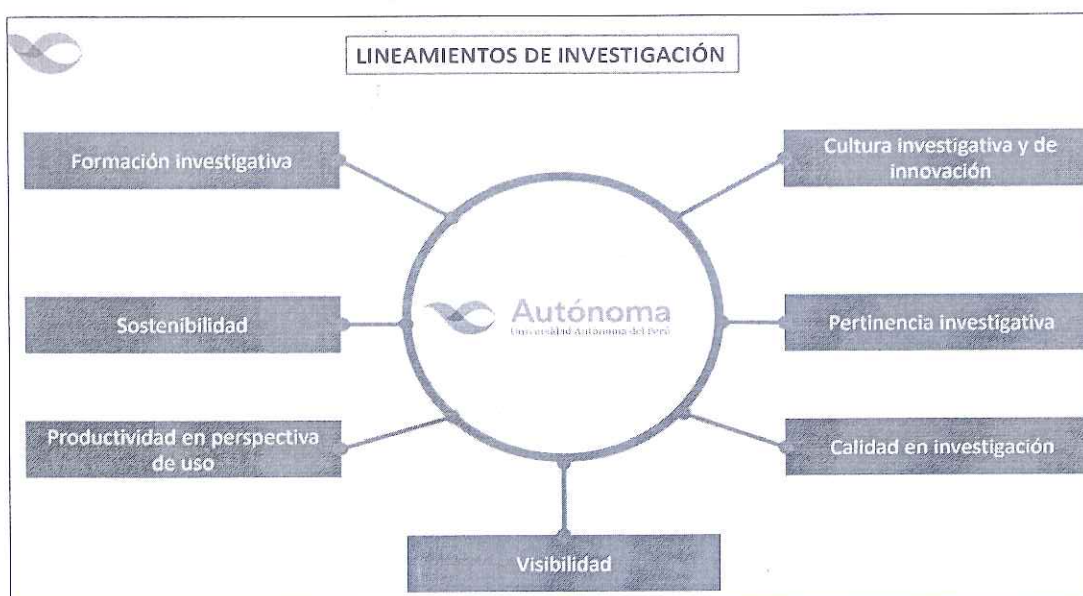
LINEAMIENTOS DE INVESTIGACIÓN

Formación investigativa

Cultura investigativa y de innovación

Autónoma
Universidad Autónoma del Perú

Sostenibilidad

Pertinencia investigativa

Productividad en perspectiva de uso

Calidad en investigación

Visibilidad